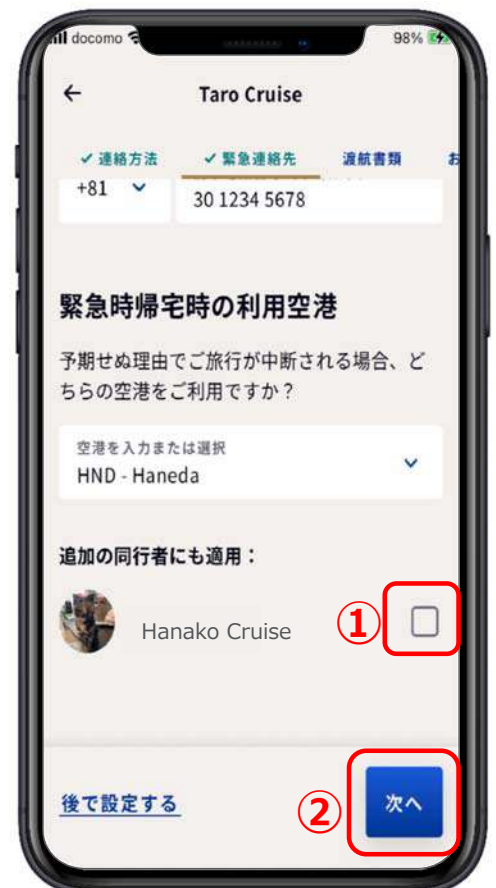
docomo 98%

← Taro Cruise

✓ 連絡方法 ✓ 緊急連絡先 渡航書類 お

+81 ⌄ 30 1234 5678

緊急時帰宅時の利用空港

予期せぬ理由でご旅行が中断される場合、どちらの空港をご利用ですか？

空港を入力または選択
HND - Haneda

追加の同行者にも適用：

Hanako Cruise ①

後で設定する ② 次へ